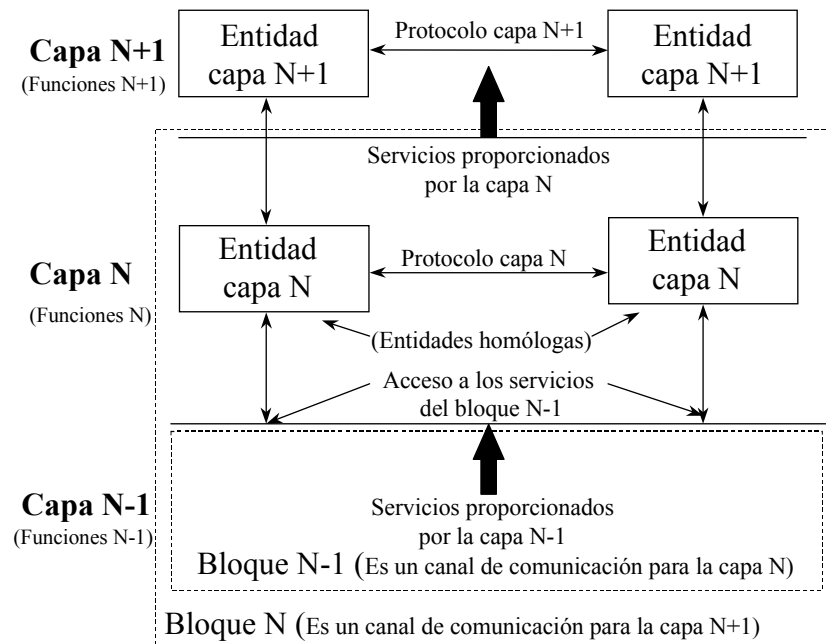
Capa N+1
(Funciones N+1)

Entidad capa N+1

Protocolo capa N+1

Entidad capa N+1

Servicios proporcionados por la capa N

Capa N
(Funciones N)

Entidad capa N

Protocolo capa N

Entidad capa N

(Entidades homólogas)

Acceso a los servicios del bloque N-1

Capa N-1
(Funciones N-1)

Servicios proporcionados por la capa N-1

Bloque N-1 (Es un canal de comunicación para la capa N)

Bloque N (Es un canal de comunicación para la capa N+1)